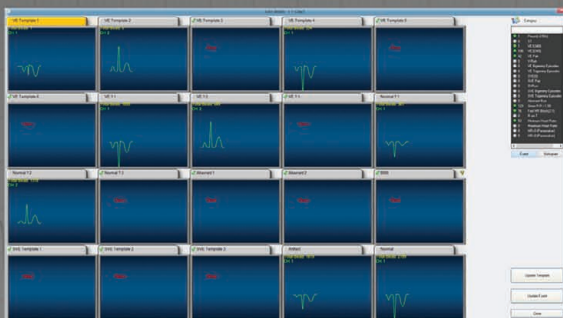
VE Template 1
VE Template 2
VE Template 3
VE Template 4
VE Template 5
VE Template 6
VE T 1
VE T 2
VE T 3
Normal T 1
Normal T 2
Normal T 3
Aberrant 1
Aberrant 2
SVE
SVE Template 1
SVE Template 2
SVE Template 3
Artifact
Normal
Update Template
Update Event
Close
Event
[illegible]